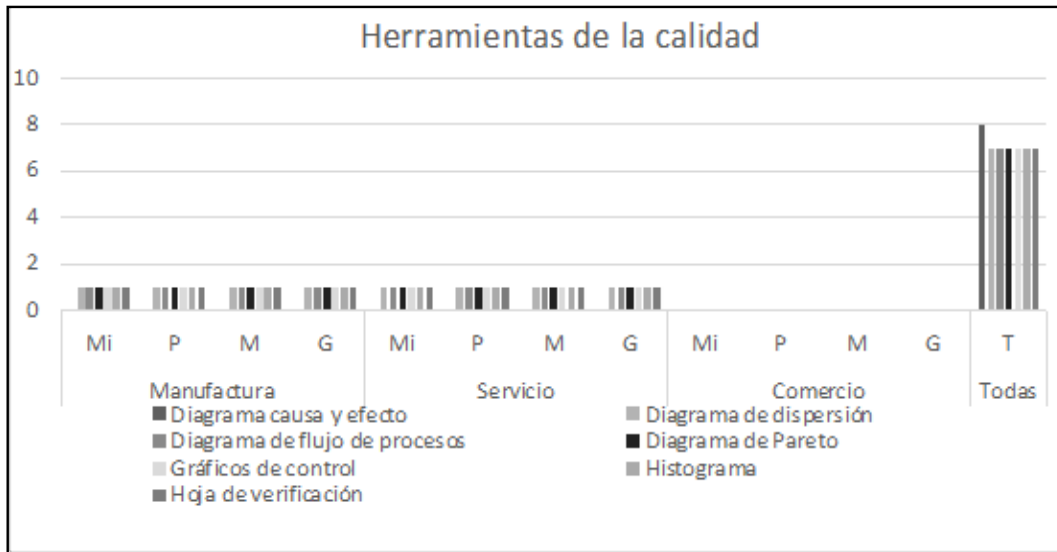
Herramientas de la calidad

10
8
6
4
2
0

Mi P M G Mi P M G Mi P M G T
Manufactura Servicio Comercio Todas

Diagrama causa y efecto
Diagrama de dispersión
Diagrama de flujo de procesos
Diagrama de Pareto
Gráficos de control
Histograma
Hoja de verificación